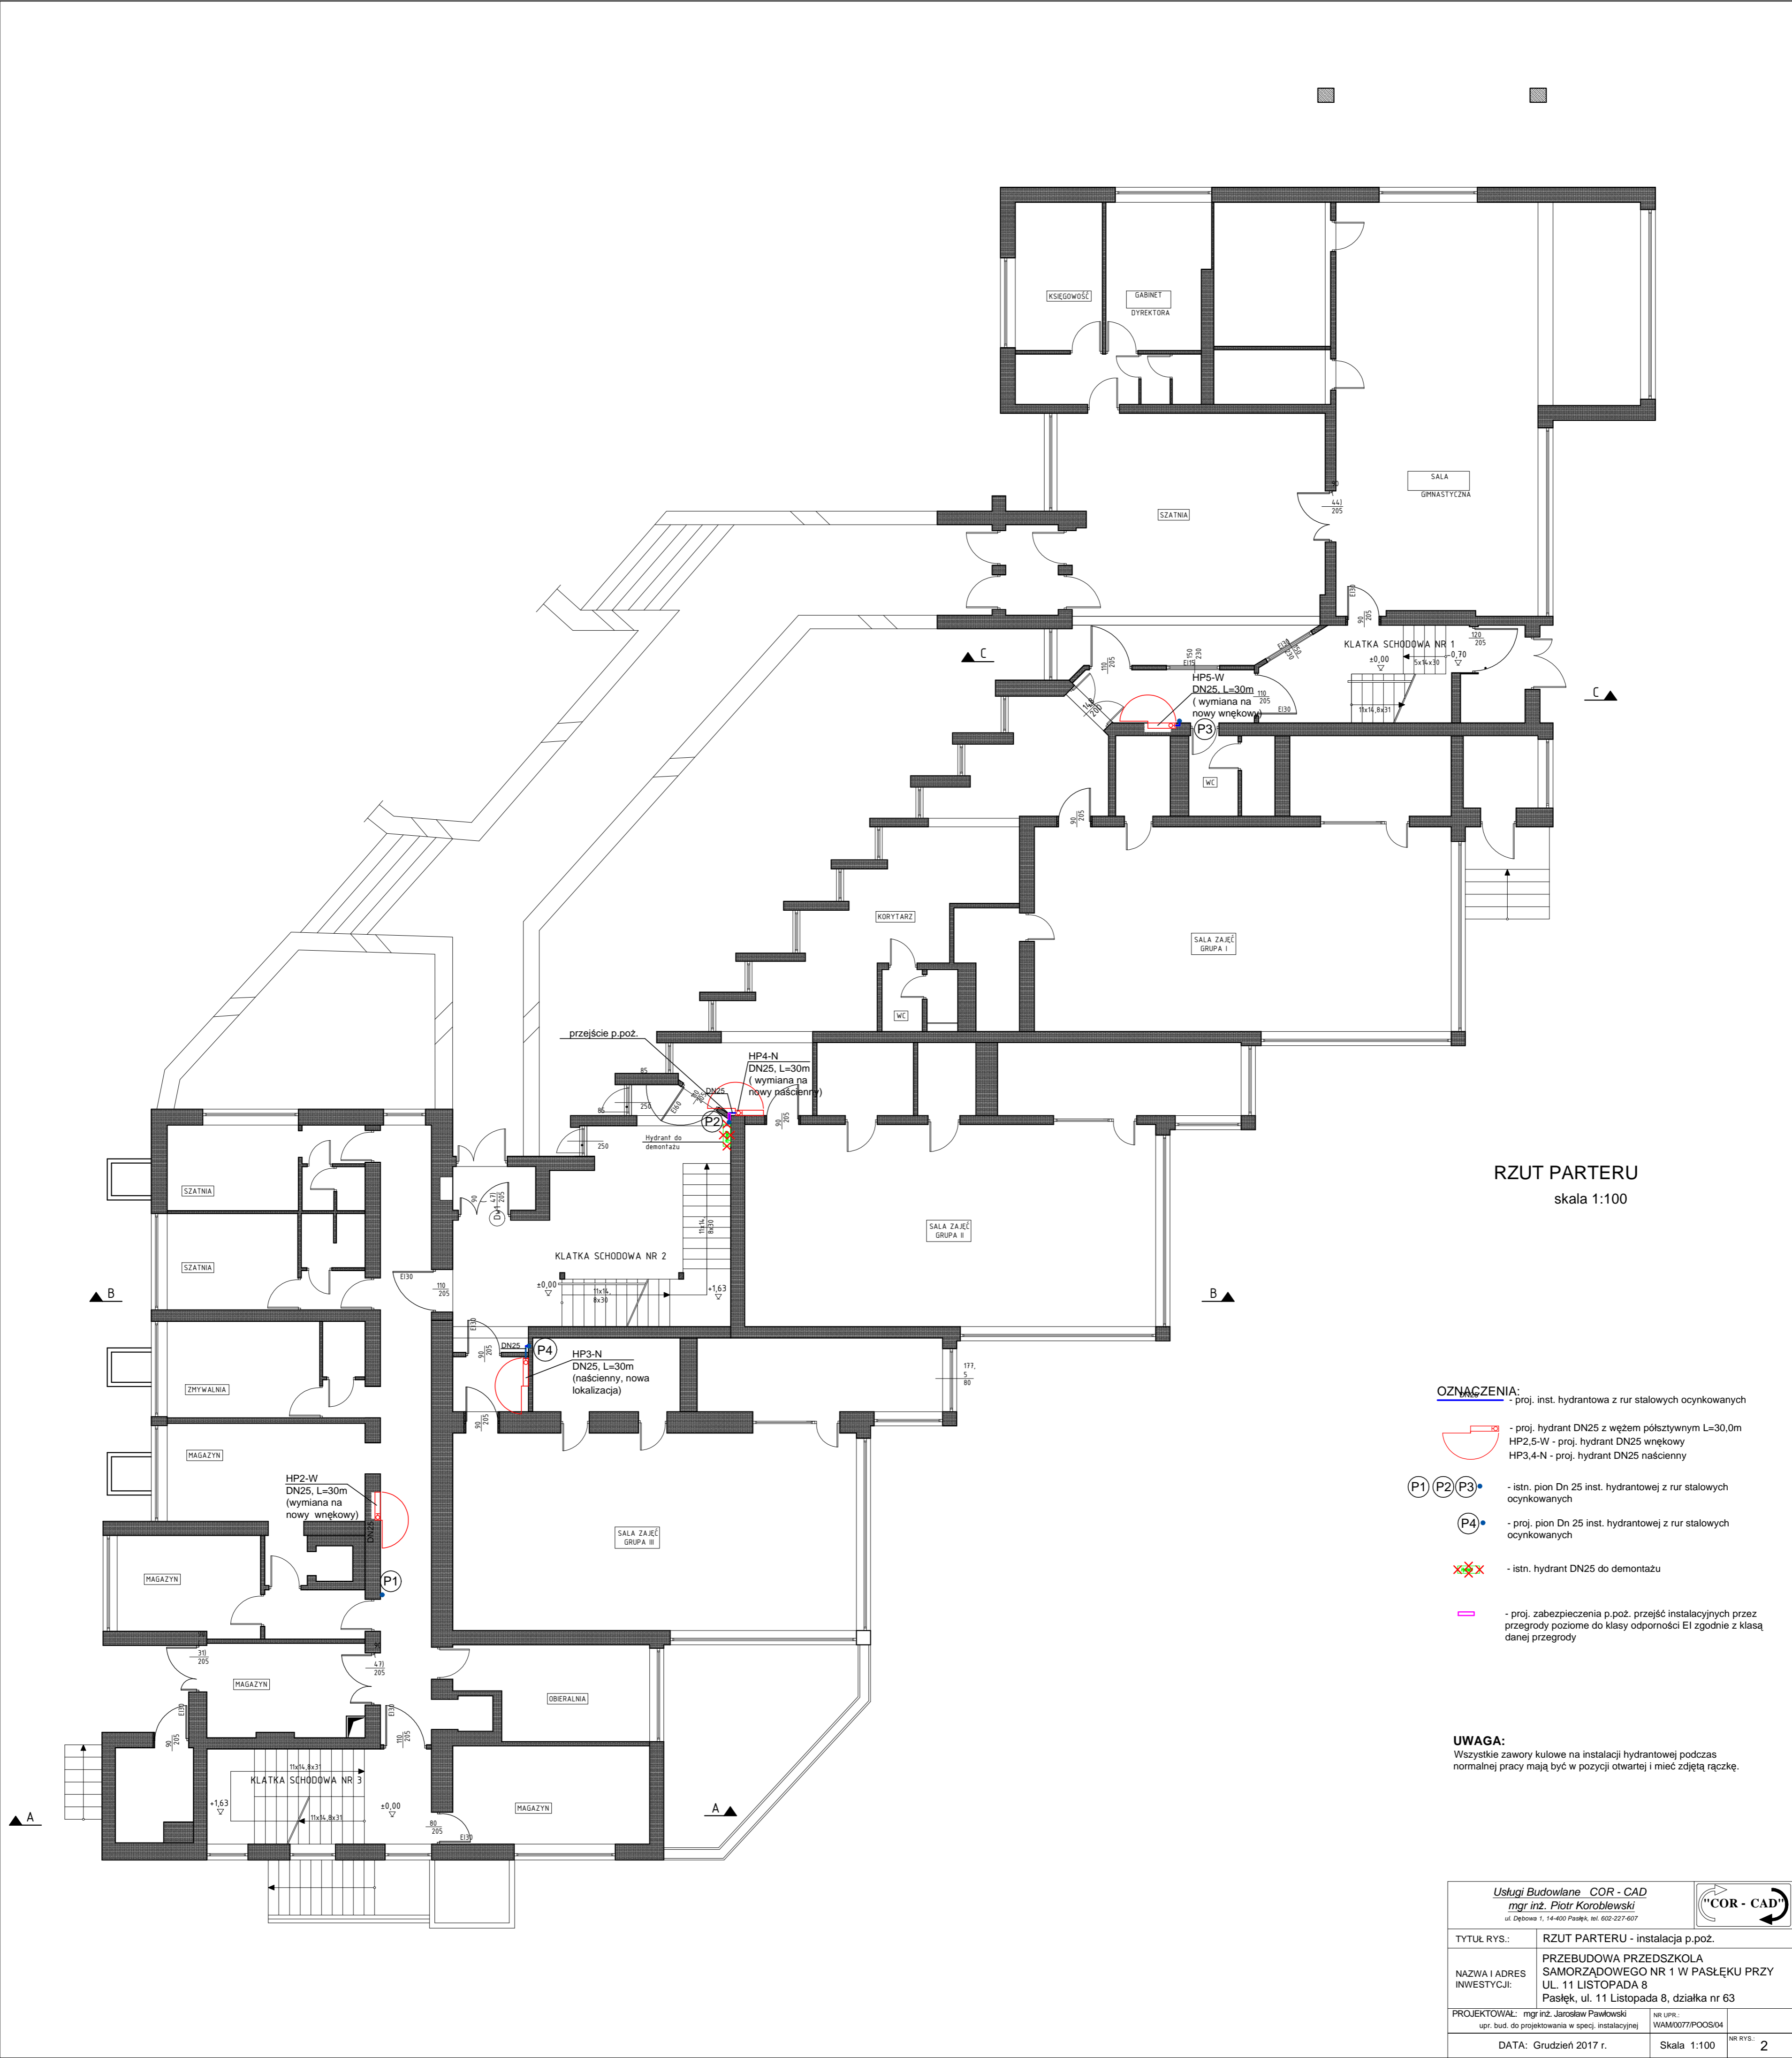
KSIĘGOWOŚĆ
GABINET DYREKTORA
SZATNIA
SALA GIMNASTYCZNA
$\frac{441}{205}$
EI30
$\frac{120}{205}$
KLATKA SCHODOWA NR 1
±0,00
-0,70
5x14x30
11x14,8x31
C
C
$\frac{150}{230}$
EI15
EI30
$\frac{110}{205}$
HP5-W
DN25, L=30m
( wymiana na nowy wnękowy)
P3
WC
$\frac{90}{205}$
KORYTARZ
SALA ZAJĘĆ GRUPA I
WC
przejście p.poż.
HP4-N
DN25, L=30m
( wymiana na nowy naścienny)
DN25
P2
Hydrant do demontażu
85
80
250
250
$\frac{90}{205}$
SALA ZAJĘĆ GRUPA II
KLATKA SCHODOWA NR 2
±0,00
+1,63
11x14,8x30
SZATNIA
SZATNIA
EI30
$\frac{110}{205}$
B
B
DN25
P4
HP3-N
DN25, L=30m
(naścienny, nowa lokalizacja)
$\frac{90}{205}$
ZMYWALNIA
MAGAZYN
HP2-W
DN25, L=30m
(wymiana na nowy wnękowy)
DN25
P1
MAGAZYN
SALA ZAJĘĆ GRUPA III
$\frac{31}{205}$
$\frac{47}{205}$
MAGAZYN
OBIERALNIA
EI30
$\frac{110}{205}$
$\frac{90}{205}$
KLATKA SCHODOWA NR 3
11x14,8x31
+1,63
±0,00
$\frac{80}{205}$
EI30
MAGAZYN
A
A
RZUT PARTERU
skala 1:100
OZNACZENIA:
- proj. inst. hydrantowa z rur stalowych ocynkowanych
- proj. hydrant DN25 z wężem półsztywnym L=30,0m
HP2,5-W - proj. hydrant DN25 wnękowy
HP3,4-N - proj. hydrant DN25 naścienny
P1 P2 P3 - istn. pion Dn 25 inst. hydrantowej z rur stalowych ocynkowanych
P4 - proj. pion Dn 25 inst. hydrantowej z rur stalowych ocynkowanych
- istn. hydrant DN25 do demontażu
- proj. zabezpieczenia p.poż. przejść instalacyjnych przez przegrody poziome do klasy odporności EI zgodnie z klasą danej przegrody
UWAGA:
Wszystkie zawory kulowe na instalacji hydrantowej podczas normalnej pracy mają być w pozycji otwartej i mieć zdjętą rączkę.
Usługi Budowlane COR - CAD
mgr inż. Piotr Koroblewski
ul. Dębowa 1, 14-400 Pasłęk, tel. 602-227-607
"COR - CAD"
TYTUŁ RYS.: RZUT PARTERU - instalacja p.poż.
NAZWA I ADRES INWESTYCJI: PRZEBUDOWA PRZEDSZKOLA SAMORZĄDOWEGO NR 1 W PASŁĘKU PRZY UL. 11 LISTOPADA 8
Pasłęk, ul. 11 Listopada 8, działka nr 63
PROJEKTOWAŁ: mgr inż. Jarosław Pawłowski
upr. bud. do projektowania w specj. instalacyjnej
NR UPR.: WAM/0077/POOS/04
DATA: Grudzień 2017 r.
Skala 1:100
NR RYS.: 2